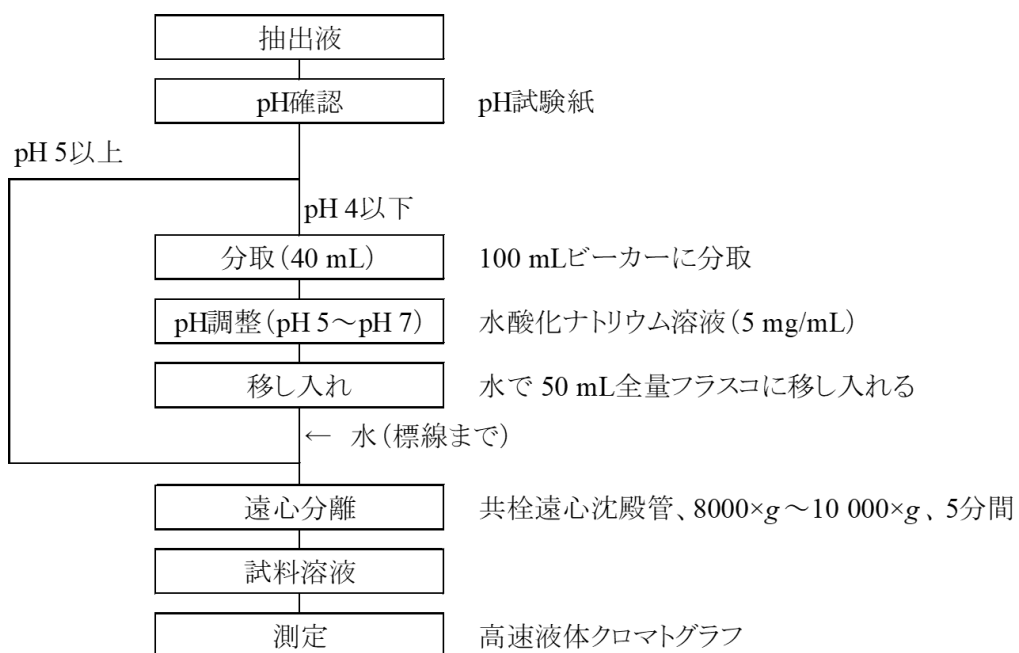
抽出液

pH確認

pH試験紙

pH 5以上

pH 4以下

分取（40 mL）

100 mLビーカーに分取

pH調整（pH 5～pH 7）

水酸化ナトリウム溶液（5 mg/mL）

移し入れ

水で 50 mL全量フラスコに移し入れる

← 水（標線まで）

遠心分離

共栓遠心沈殿管、8000×$g$～10 000×$g$、5分間

試料溶液

測定

高速液体クロマトグラフ